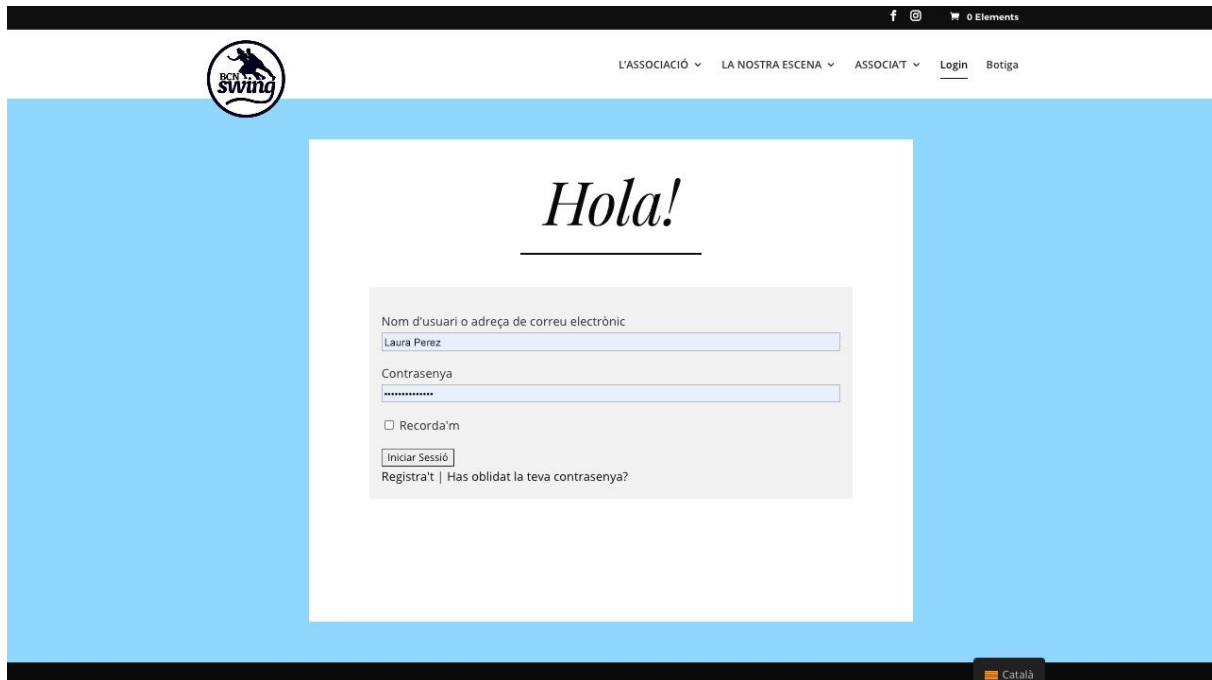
0 Elements

BCN swing

L'ASSOCIACIÓ LA NOSTRA ESCENA ASSOCIA'T Login Botiga

Hola!

Nom d'usuari o adreça de correu electrònic
Laura Perez
Contrasenya
••••••••••••••
Recorda'm
Iniciar Sessió
Registra't | Has oblidat la teva contrasenya?

Català